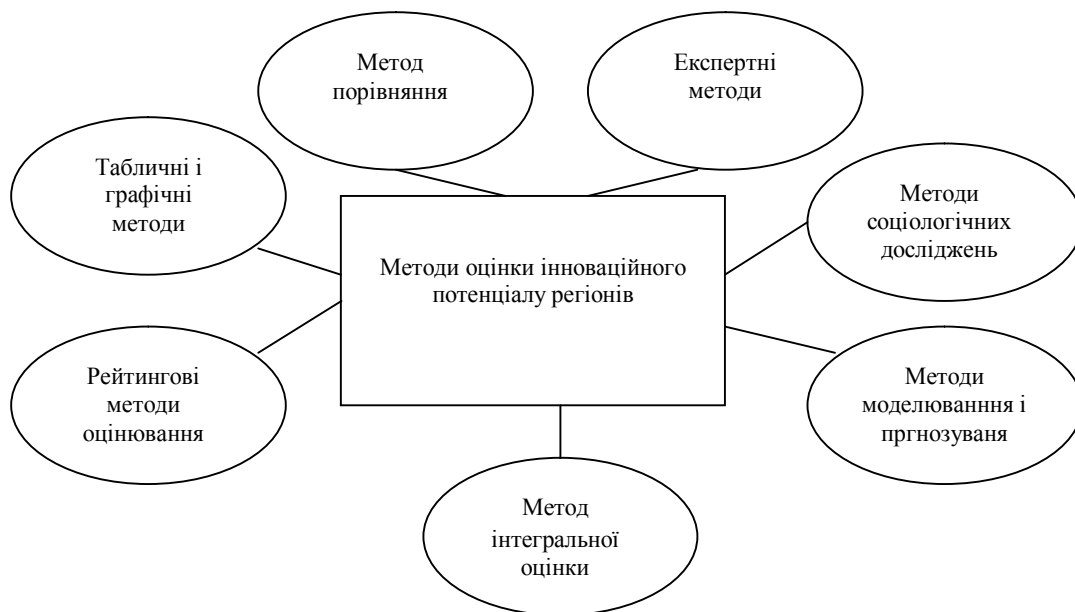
Метод порівняння

Експертні методи

Табличні і графічні методи

Методи соціологічних досліджень

Методи оцінки інноваційного потенціалу регіонів

Рейтингові методи оцінювання

Методи моделюванння і пргнозуваня

Метод інтегральної оцінки